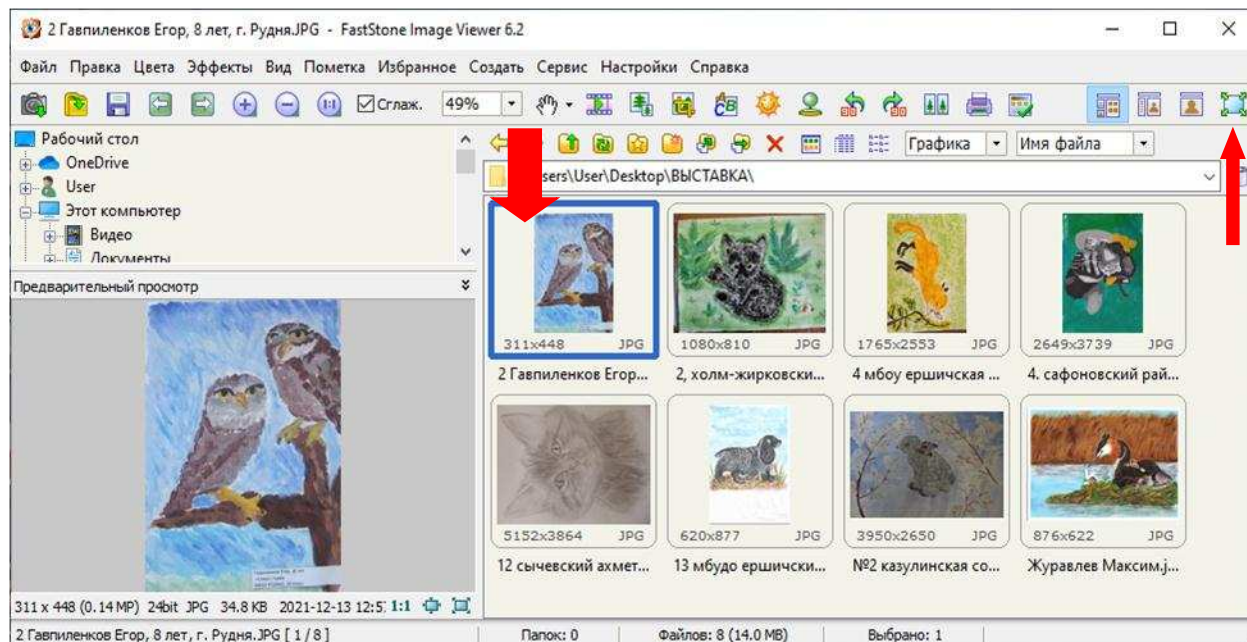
2 Гавпиленков Егор, 8 лет, г. Рудня.JPG - FastStone Image Viewer 6.2

Файл Правка Цвета Эффекты Вид Пометка Избранное Создать Сервис Настройки Справка

Сглаж. 49%

Рабочий стол
OneDrive
User
Этот компьютер
Видео
Документы

Графика Имя файла

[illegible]sers\User\Desktop\ВЫСТАВКА\

Предварительный просмотр

311x448 JPG
2 Гавпиленков Егор...
1080x810 JPG
2, холм-жирковски...
1765x2553 JPG
4 мбоу ершичская ...
2649x3739 JPG
4. сафоновский рай...
5152x3864 JPG
12 сычевский ахмет...
620x877 JPG
13 мбудо ершички...
3950x2650 JPG
№2 казулинская со...
876x622 JPG
Журавлев Максим.j...

311 x 448 (0.14 MP) 24bit JPG 34.8 KB 2021-12-13 12:5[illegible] 1:1

2 Гавпиленков Егор, 8 лет, г. Рудня.JPG [ 1 / 8 ] Папок: 0 Файлов: 8 (14.0 MB) Выбрано: 1